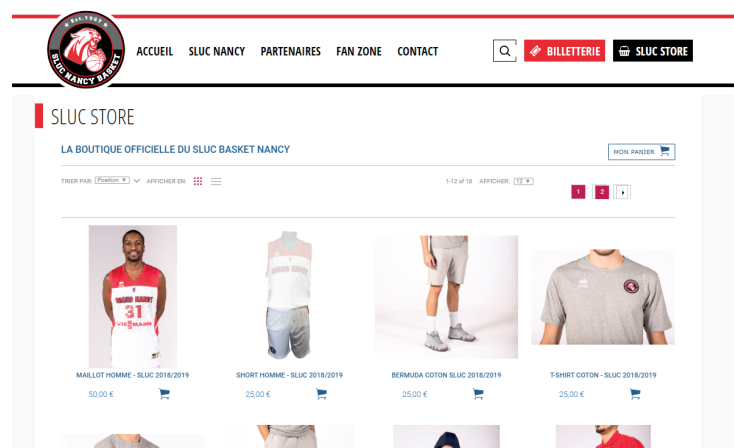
Est. 1967
SLUC NANCY BASKET

ACCUEIL SLUC NANCY PARTENAIRES FAN ZONE CONTACT

BILLETTERIE SLUC STORE

SLUC STORE

LA BOUTIQUE OFFICIELLE DU SLUC BASKET NANCY

MON PANIER

TRIER PAR: Position AFFICHER EN:

1-12 of 18 AFFICHER: 12

1 2

GRAND NANCY
31
VIESSMANN

GRAND NANCY

MAILLOT HOMME - SLUC 2018/2019
50,00 €

SHORT HOMME - SLUC 2018/2019
25,00 €

BERMUDA COTON SLUC 2018/2019
25,00 €

T-SHIRT COTON - SLUC 2018/2019
25,00 €